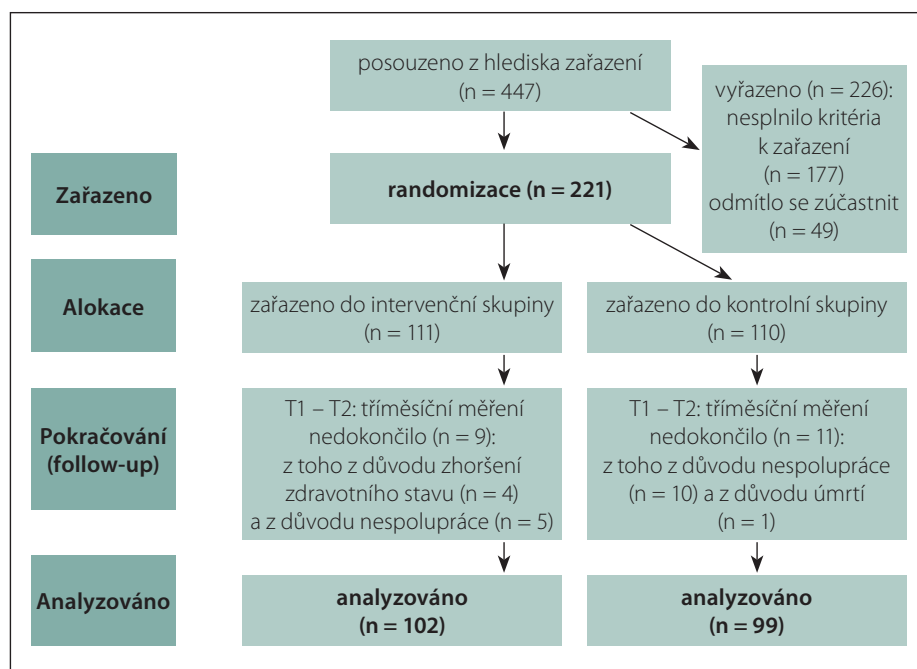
posouzeno z hlediska zařazení (n = 447)

vyřazeno (n = 226): nesplnilo kritéria k zařazení (n = 177) odmítlo se zúčastnit (n = 49)

Zařazeno

**randomizace (n = 221)**

Alokace

zařazeno do intervenční skupiny (n = 111)

zařazeno do kontrolní skupiny (n = 110)

Pokračování (follow-up)

T1 – T2: tříměsíční měření nedokončilo (n = 9): z toho z důvodu zhoršení zdravotního stavu (n = 4) a z důvodu nespolupráce (n = 5)

T1 – T2: tříměsíční měření nedokončilo (n = 11): z toho z důvodu nespolupráce (n = 10) a z důvodu úmrtí (n = 1)

Analyzováno

**analyzováno (n = 102)**

**analyzováno (n = 99)**